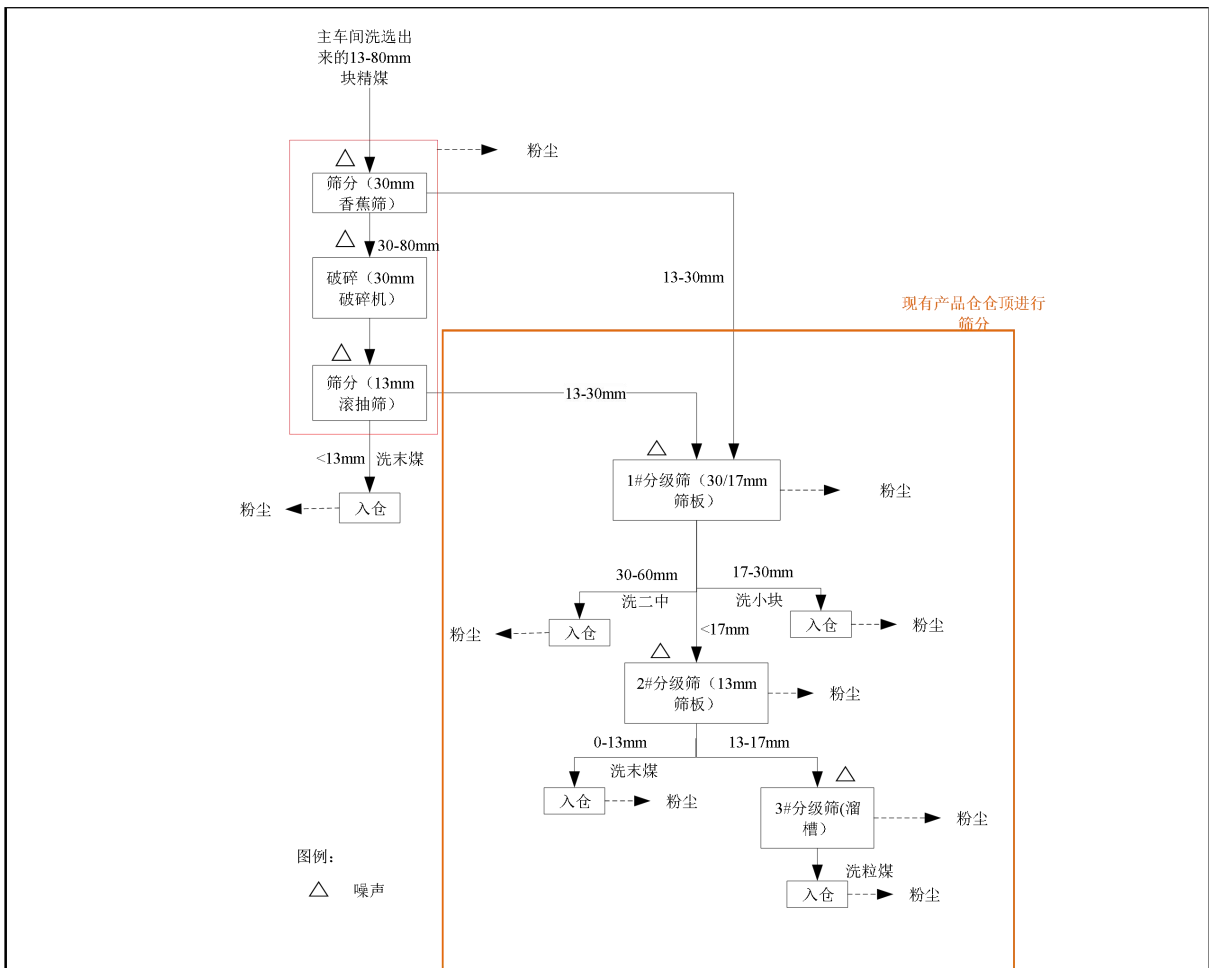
主车间洗选出来的13-80mm块精煤

△

筛分（30mm香蕉筛）

粉尘

△

30-80mm

破碎（30mm破碎机）

13-30mm

现有产品仓仓顶进行筛分

△

筛分（13mm滚抽筛）

13-30mm

<13mm 洗末煤

入仓

粉尘

△

1#分级筛（30/17mm筛板）

粉尘

30-60mm

17-30mm

洗二中

洗小块

入仓

粉尘

<17mm

入仓

粉尘

△

2#分级筛（13mm筛板）

粉尘

0-13mm

13-17mm

洗末煤

△

入仓

粉尘

3#分级筛(溜槽)

粉尘

洗粒煤

入仓

粉尘

图例:

△ 噪声